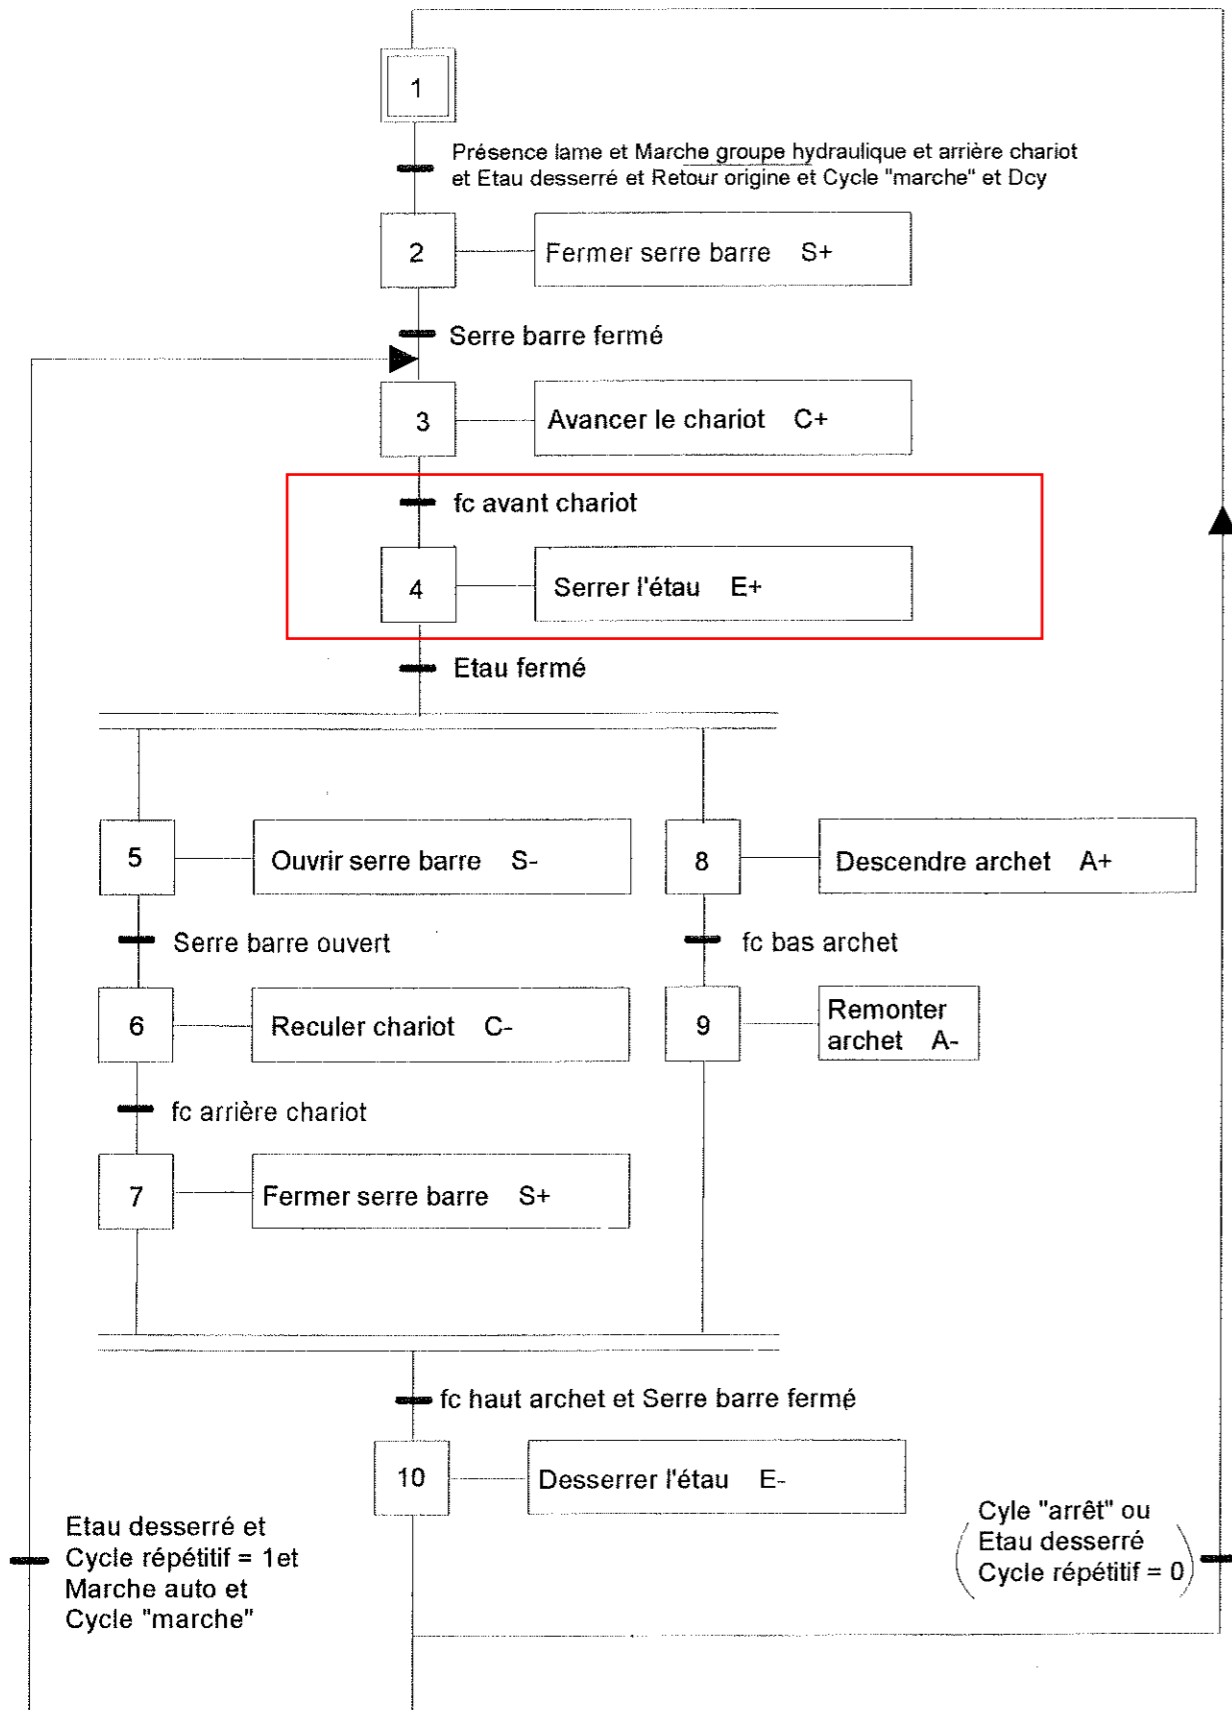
1

Présence lame et Marche groupe hydraulique et arrière chariot et Etau desserré et Retour origine et Cycle "marche" et Dcy

2

Fermer serre barre S+

Serre barre fermé

3

Avancer le chariot C+

fc avant chariot

4

Serrer l'étau E+

Etau fermé

5

Ouvrir serre barre S-

8

Descendre archet A+

Serre barre ouvert

fc bas archet

6

Reculer chariot C-

9

Remonter archet A-

fc arrière chariot

7

Fermer serre barre S+

fc haut archet et Serre barre fermé

10

Desserrer l'étau E-

Etau desserré et Cycle répétitif = 1et Marche auto et Cycle "marche"

Cyle "arrêt" ou (Etau desserré Cycle répétitif = 0)